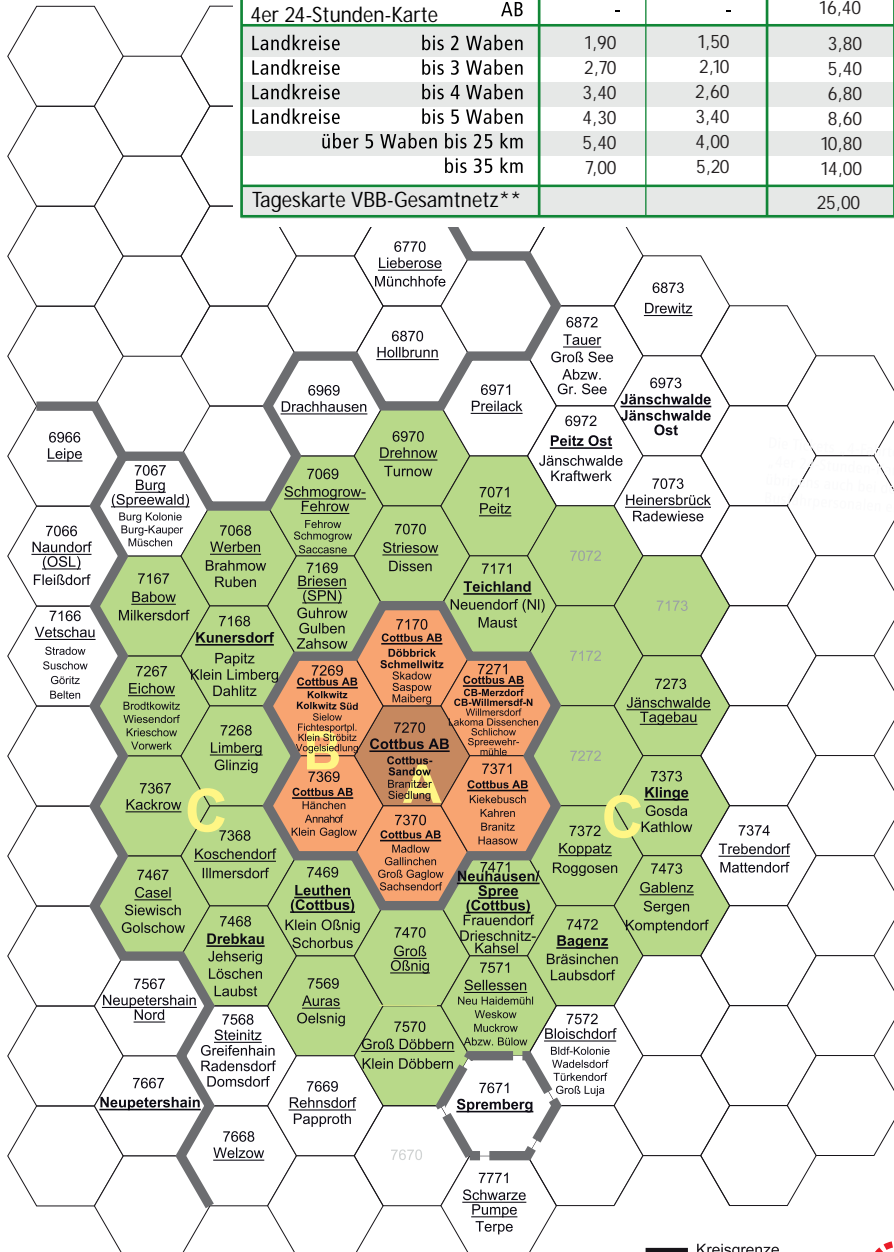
| 4er 24-Stunden-Karte | AB | - | - | 16,40 |
|---|---|---|---|---|
| Landkreise | bis 2 Waben | 1,90 | 1,50 | 3,80 |
| Landkreise | bis 3 Waben | 2,70 | 2,10 | 5,40 |
| Landkreise | bis 4 Waben | 3,40 | 2,60 | 6,80 |
| Landkreise | bis 5 Waben | 4,30 | 3,40 | 8,60 |
| | über 5 Waben bis 25 km | 5,40 | 4,00 | 10,80 |
| | bis 35 km | 7,00 | 5,20 | 14,00 |
| Tageskarte VBB-Gesamtnetz** | | | | 25,00 |

6770 Lieberose Münchhofe

6873 Drewitz

6870 Hollbrunn

6872 Tauer Groß See Abzw. Gr. See

6969 Drachhausen

6971 Preilack

6973 Jänschwalde Jänschwalde Ost

6972 Peitz Ost Jänschwalde Kraftwerk

6966 Leipe

6970 Drehnow Turnow

7067 Burg (Spreewald) Burg Kolonie Burg-Kauper Müschen

7069 Schmogrow-Fehrow Fehrow Schmogrow Saccasne

7071 Peitz

7073 Heinersbrück Radewiese

7066 Naundorf (OSL) Fleißdorf

7068 Werben Brahmow Ruben

7070 Striesow Dissen

7072

7167 Babow Milkersdorf

7169 Briesen (SPN) Guhrow Gulben Zahsow

7171 Teichland Neuendorf (Nl) Maust

7173

7166 Vetschau Stradow Suschow Göritz Belten

7168 Kunersdorf Papitz Klein Limberg Dahlitz

7170 Cottbus AB Döbbrick Schmellwitz Skadow Saspow Maiberg

7172

7267 Eichow Brodtkowitz Wiesendorf Krieschow Vorwerk

7269 Cottbus AB Kolkwitz Kolkwitz Süd Sielow Fichtesportpl. Klein Ströbitz Vogelsiedlung

7271 Cottbus AB CB-Merzdorf CB-Willmersdorf-N Willmersdorf Lakoma Dissenchen Schlichow Spreewehrmühle

7273 Jänschwalde Tagebau

7268 Limberg Glinzig

7270 Cottbus AB Cottbus-Sandow Branitzer Siedlung

7272

7367 Kackrow

7369 Cottbus AB Hänchen Annahof Klein Gaglow

7371 Cottbus AB Kiekebusch Kahren Branitz Haasow

7373 Klinge Gosda Kathlow

7368 Koschendorf Illmersdorf

7370 Cottbus AB Madlow Gallinchen Groß Gaglow Sachsendorf

7372 Koppatz Roggosen

7374 Trebendorf Mattendorf

B A C C

7467 Casel Siewisch Golschow

7469 Leuthen (Cottbus) Klein Oßnig Schorbus

7471 Neuhausen/Spree (Cottbus) Frauendorf Drieschnitz-Kahsel

7473 Gablenz Sergen Komptendorf

7468 Drebkau Jehserig Löschen Laubst

7470 Groß Oßnig

7472 Bagenz Bräsinchen Laubsdorf

7567 Neupetershain Nord

7569 Auras Oelsnig

7571 Sellessen Neu Haidemühl Weskow Muckrow Abzw. Bülow

7568 Steinitz Greifenhain Radensdorf Domsdorf

7570 Groß Döbbern Klein Döbbern

7572 Bloischdorf Bldf-Kolonie Wadelsdorf Türkendorf Groß Luja

7667 Neupetershain

7669 Rehnsdorf Papproth

7671 Spremberg

7668 Welzow

7670

7771 Schwarze Pumpe Terpe

Kreisgrenze